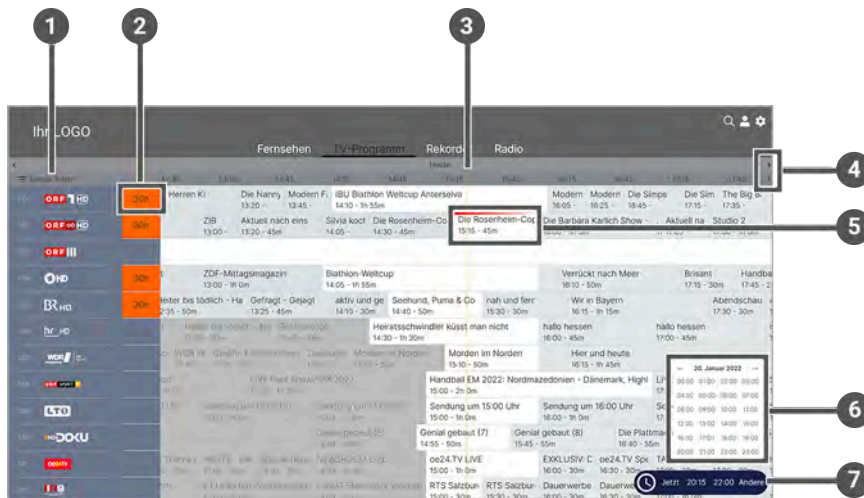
1
2
3
4
5
6
7

Ihr LOGO

Fernsehen
TV-Programm
Rekorder
Radio

Heute

ORF 1 HD
ORF 2 HD
ORF III
ONE HD
BR HD
hr HD
WDR
LTO
ZDFinfo DOKU
RTS

30h
30h
30h
30h

Herren Ki
Die Nanny 13:20 -
Modern F
IBU Biathlon Weltcup Antersel va 14:10 - 1h 55m
Modern 16:05 -
Modern 16:25 -
Die Simps 16:45 -
Die Sim 17:15 -
The Big B 17:45 -

ZIB 13:00 -
Aktuell nach eins 13:20 - 45m
Silvia koct 14:05 -
Die Rosenheim-Co 14:30 - 45m
Die Rosenheim-Cop 15:15 - 45m
Die Barbara Karlich Show -
Aktuell na
Studio 2

ZDF-Mittagsmagazin 13:00 - 1h 0m
Biathlon-Weltcup 14:05 - 1h 55m
Verrückt nach Meer 16:10 - 50m
Brisant 17:15 - 30m
Handba 17:45 - 2

Weiter bis tödlich - Ha 12:35 - 50m
Gefragt - Gejagt 13:25 - 45m
aktiv und ge 14:10 - 30m
Seehund, Puma & Co 14:40 - 50m
nah und fern 15:30 - 30m
Wir in Bayern 16:15 - 1h 15m
Abendschau 17:30 - 30m

Heiratsschwindler küsst man nicht 14:30 - 1h 30m
hallo hessen 16:00 - 45m
hallo hessen 17:00 - 45m

Morden im Norden 15:10 - 50m
Hier und heute 16:15 - 1h 45m

Handball EM 2022: Nordmazedonien - Dänemark, Highl 15:00 - 2h 0m

Sendung um 15:00 Uhr 15:00 - 1h 0m
Sendung um 16:00 Uhr 16:00 - 1h 0m

Genial gebaut (7) 14:55 - 50m
Genial gebaut (8) 15:45 - 55m
Die Plattma 16:40 - 55m

oe24.TV LIVE 15:00 - 1h 0m
EXKLUSIV: C 16:00 - 30m
oe24.TV Spe 16:30 -

RTS Salzbur 15:00 - 30m
RTS Salzbur 15:30 - 30m
Dauerwerbe 16:00 - 30m
Dauerwe

20. Januar 2022

Jetzt 20:15 22:00 Andere